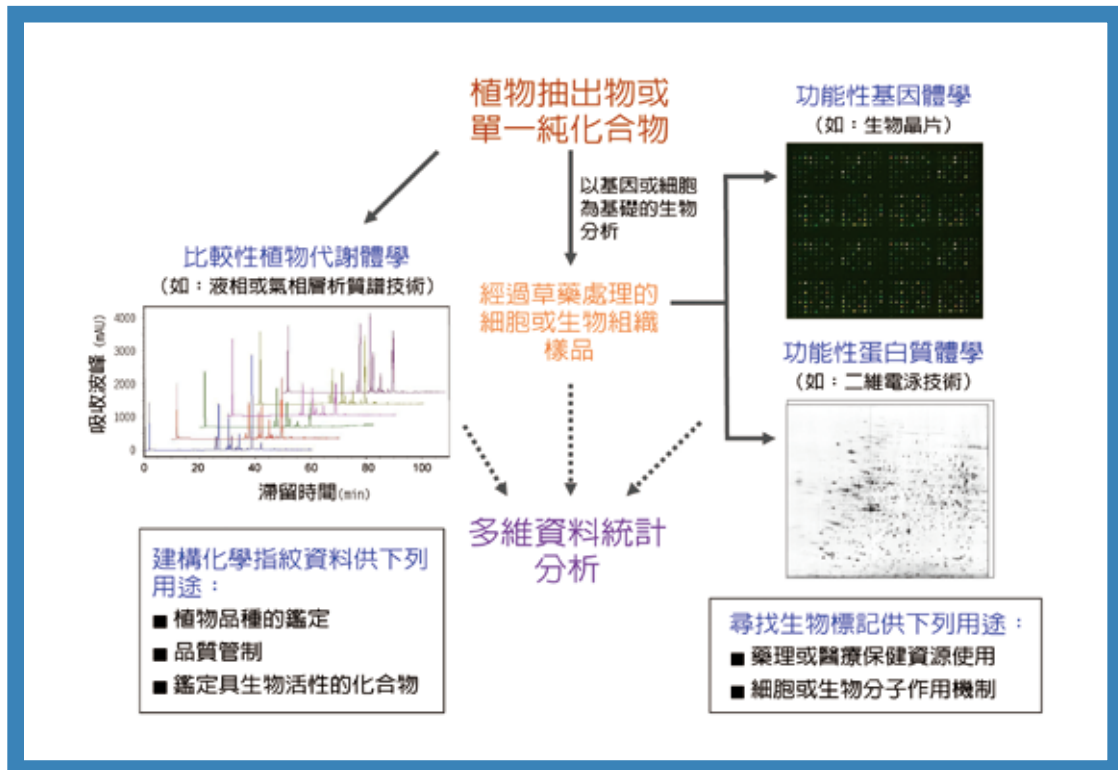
植物抽出物或
單一純化合物

比較性植物代謝體學
（如：液相或氣相層析質譜技術）

4000
3000
2000
1000
0
吸收波峰 (mAU)
0 20 40 60 80 100
滯留時間 (min)

以基因或細胞為基礎的生物分析

經過草藥處理的細胞或生物組織樣品

功能性基因體學
（如：生物晶片）

功能性蛋白質體學
（如：二維電泳技術）

多維資料統計分析

建構化學指紋資料供下列用途：
■ 植物品種的鑑定
■ 品質管制
■ 鑑定具生物活性的化合物

尋找生物標記供下列用途：
■ 藥理或醫療保健資源使用
■ 細胞或生物分子作用機制